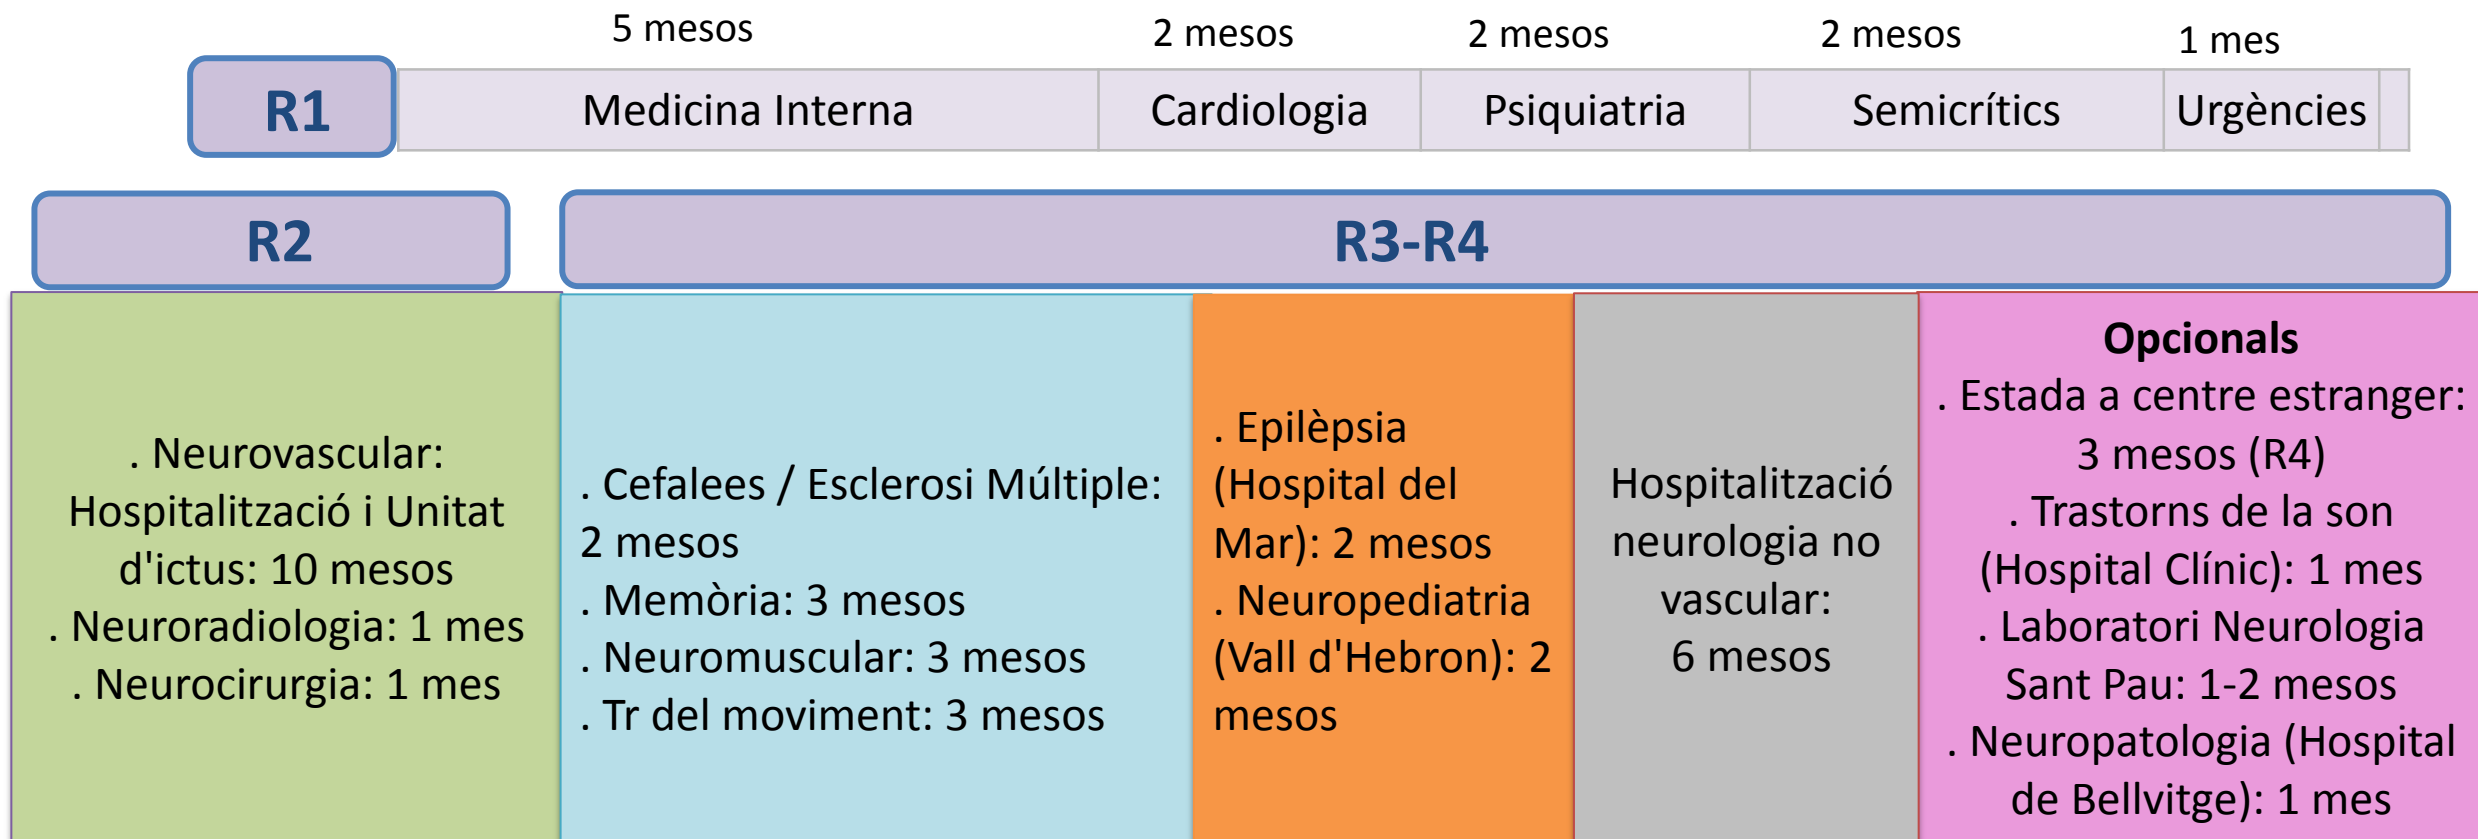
R1

| 5 mesos | 2 mesos | 2 mesos | 2 mesos | 1 mes |
|---|---|---|---|---|
| Medicina Interna | Cardiologia | Psiquiatria | Semicrítics | Urgències |

R2

R3-R4

. Neurovascular: Hospitalització i Unitat d'ictus: 10 mesos
. Neuroradiologia: 1 mes
. Neurocirurgia: 1 mes

. Cefalees / Esclerosi Múltiple: 2 mesos
. Memòria: 3 mesos
. Neuromuscular: 3 mesos
. Tr del moviment: 3 mesos

. Epilèpsia (Hospital del Mar): 2 mesos
. Neuropediatria (Vall d'Hebron): 2 mesos

Hospitalització neurologia no vascular: 6 mesos

Opcionals
. Estada a centre estranger: 3 mesos (R4)
. Trastorns de la son (Hospital Clínic): 1 mes
. Laboratori Neurologia Sant Pau: 1-2 mesos
. Neuropatologia (Hospital de Bellvitge): 1 mes